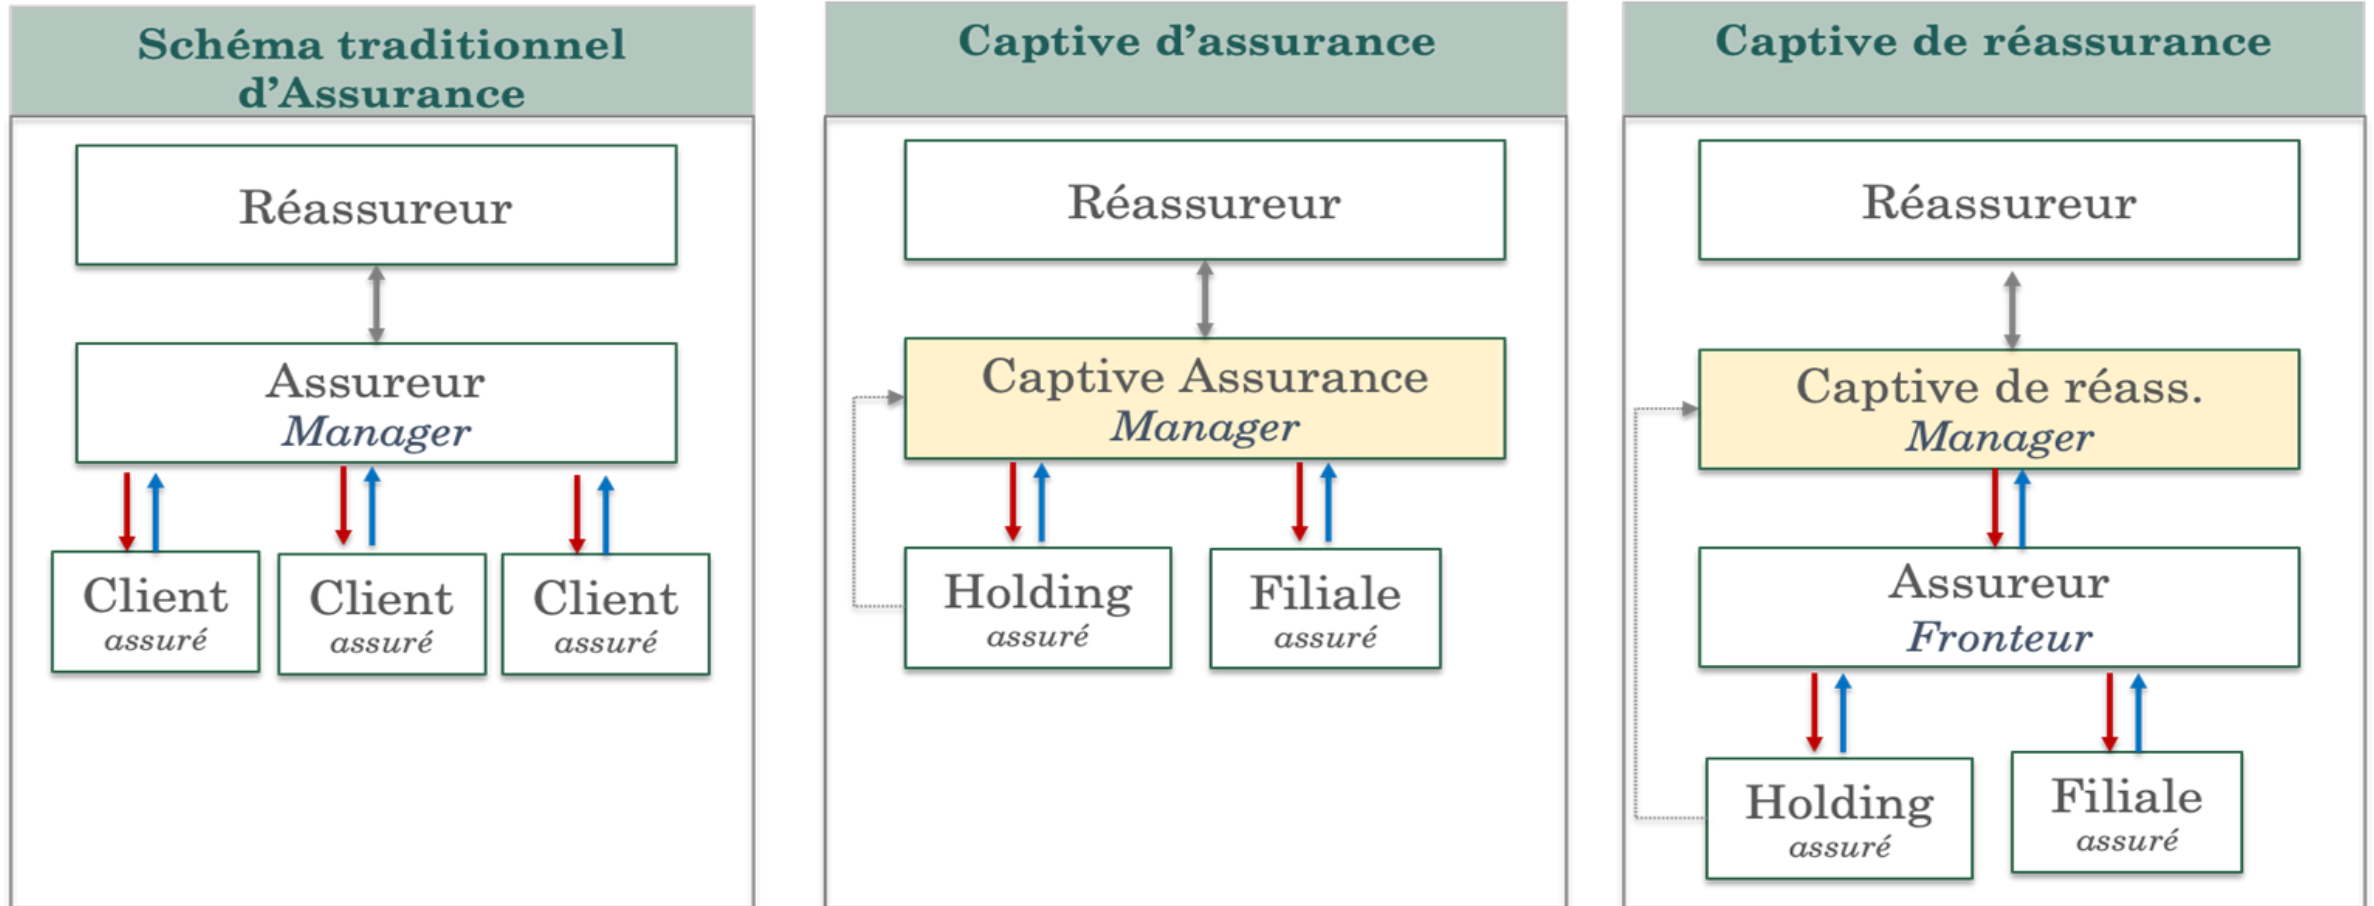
Schéma traditionnel d'Assurance

Réassureur

Assureur
*Manager*

Client
*assuré*

Client
*assuré*

Client
*assuré*

Captive d'assurance

Réassureur

Captive Assurance
*Manager*

Holding
*assuré*

Filiale
*assuré*

Captive de réassurance

Réassureur

Captive de réass.
*Manager*

Assureur
*Fronteur*

Holding
*assuré*

Filiale
*assuré*